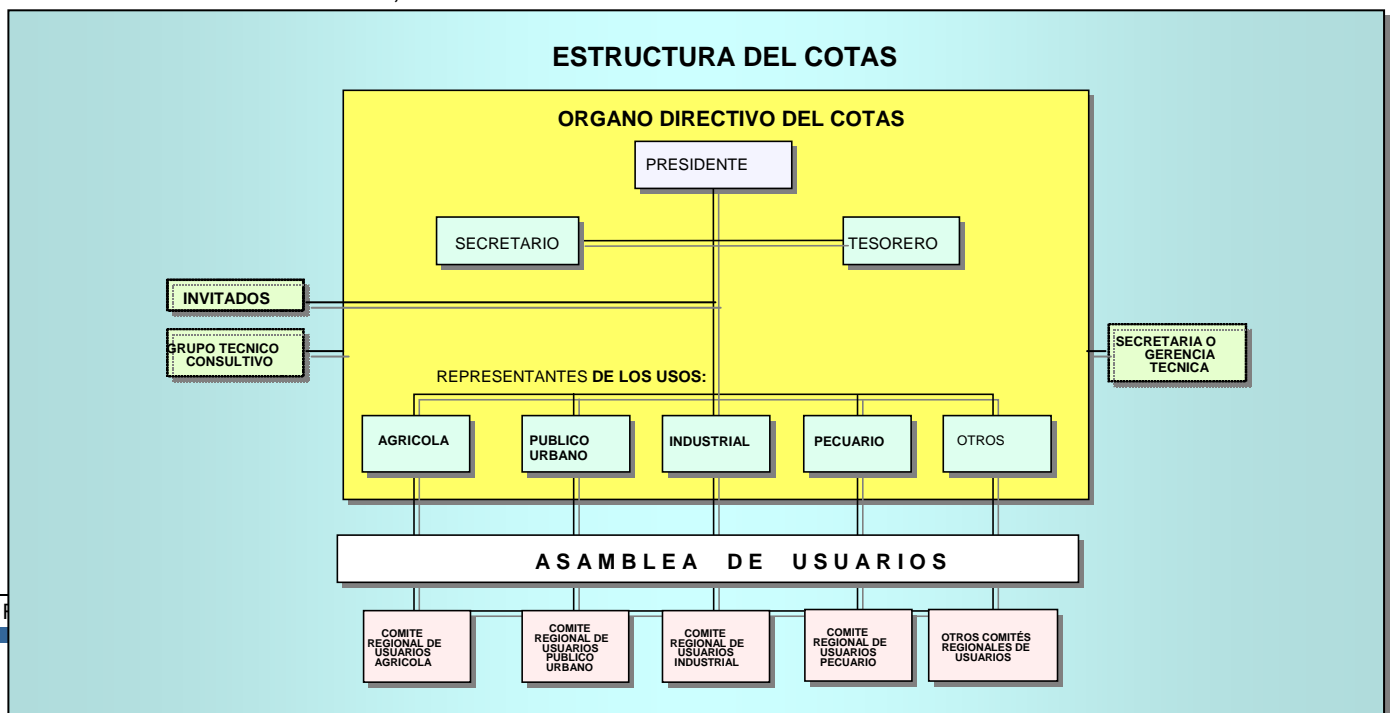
ESTRUCTURA DEL COTAS

ORGANO DIRECTIVO DEL COTAS

PRESIDENTE

SECRETARIO

TESORERO

INVITADOS

GRUPO TECNICO CONSULTIVO

SECRETARIA O GERENCIA TECNICA

REPRESENTANTES DE LOS USOS:

AGRICOLA

PUBLICO URBANO

INDUSTRIAL

PECUARIO

OTROS

A S A M B L E A D E U S U A R I O S

COMITE REGIONAL DE USUARIOS AGRICOLA

COMITE REGIONAL DE USUARIOS PUBLICO URBANO

COMITE REGIONAL DE USUARIOS INDUSTRIAL

COMITE REGIONAL DE USUARIOS PECUARIO

OTROS COMITÉS REGIONALES DE USUARIOS